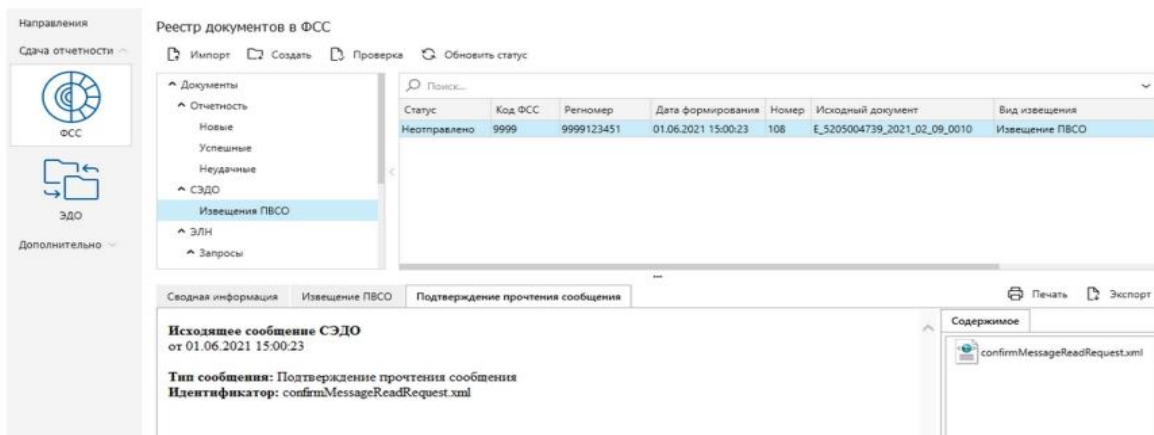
Направления
Сдача отчетности
ФСС
ЭДО
Дополнительно

Реестр документов в ФСС

Импорт Создать Проверка Обновить статус

Документы
Отчетность
Новые
Успешные
Неудачные
СЭДО
Извещения ПВСО
ЭЛН
Запросы

Поиск...

| Статус | Код ФСС | Регномер | Дата формирования | Номер | Исходный документ | Вид извещения |
|---|---|---|---|---|---|---|
| Неотправлено | 9999 | 9999123451 | 01.06.2021 15:00:23 | 108 | E_5205004739_2021_02_09_0010 | Извещение ПВСО |

Сводная информация Извещение ПВСО Подтверждение прочтения сообщения

Печать Экспорт

Исходящее сообщение СЭДО
от 01.06.2021 15:00:23

Тип сообщения: Подтверждение прочтения сообщения
Идентификатор: confirmMessageReadRequest.xml

Содержимое
confirmMessageReadRequest.xml